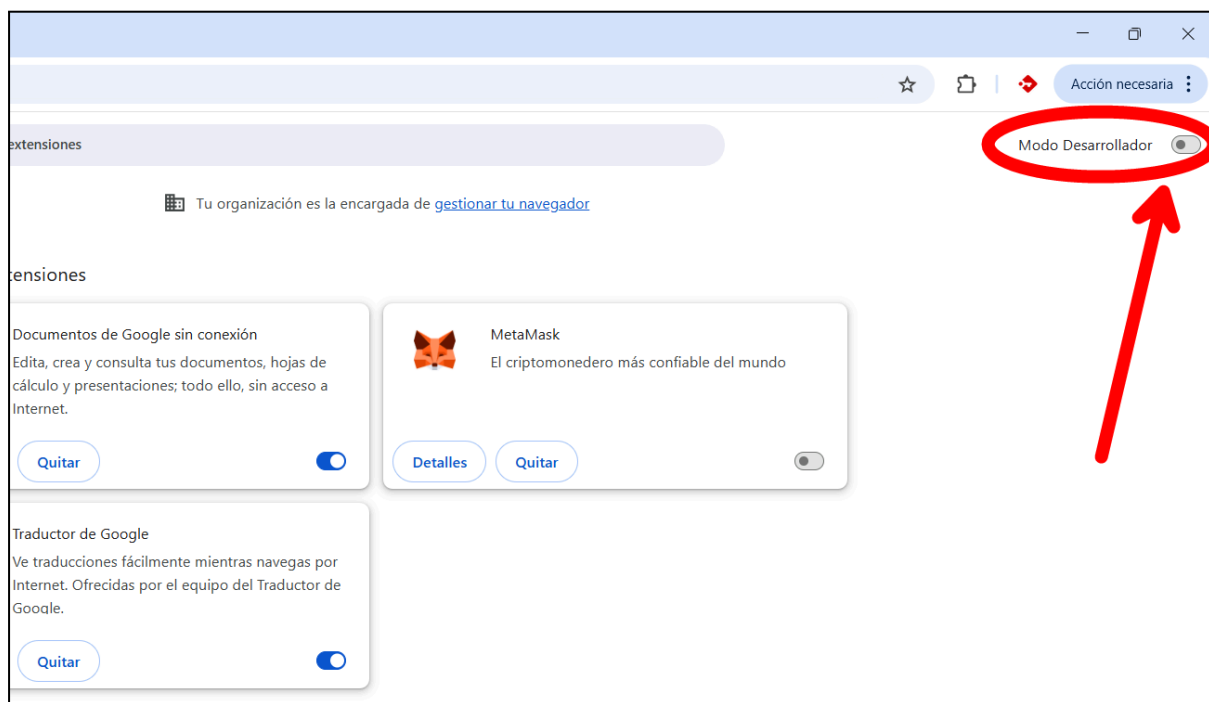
Acción necesaria

extensiones

Modo Desarrollador

Tu organización es la encargada de gestionar tu navegador

tensiones

Documentos de Google sin conexión

Edita, crea y consulta tus documentos, hojas de cálculo y presentaciones; todo ello, sin acceso a Internet.

Quitar

MetaMask

El criptomonedero más confiable del mundo

Detalles

Quitar

Traductor de Google

Ve traducciones fácilmente mientras navegas por Internet. Ofrecidas por el equipo del Traductor de Google.

Quitar